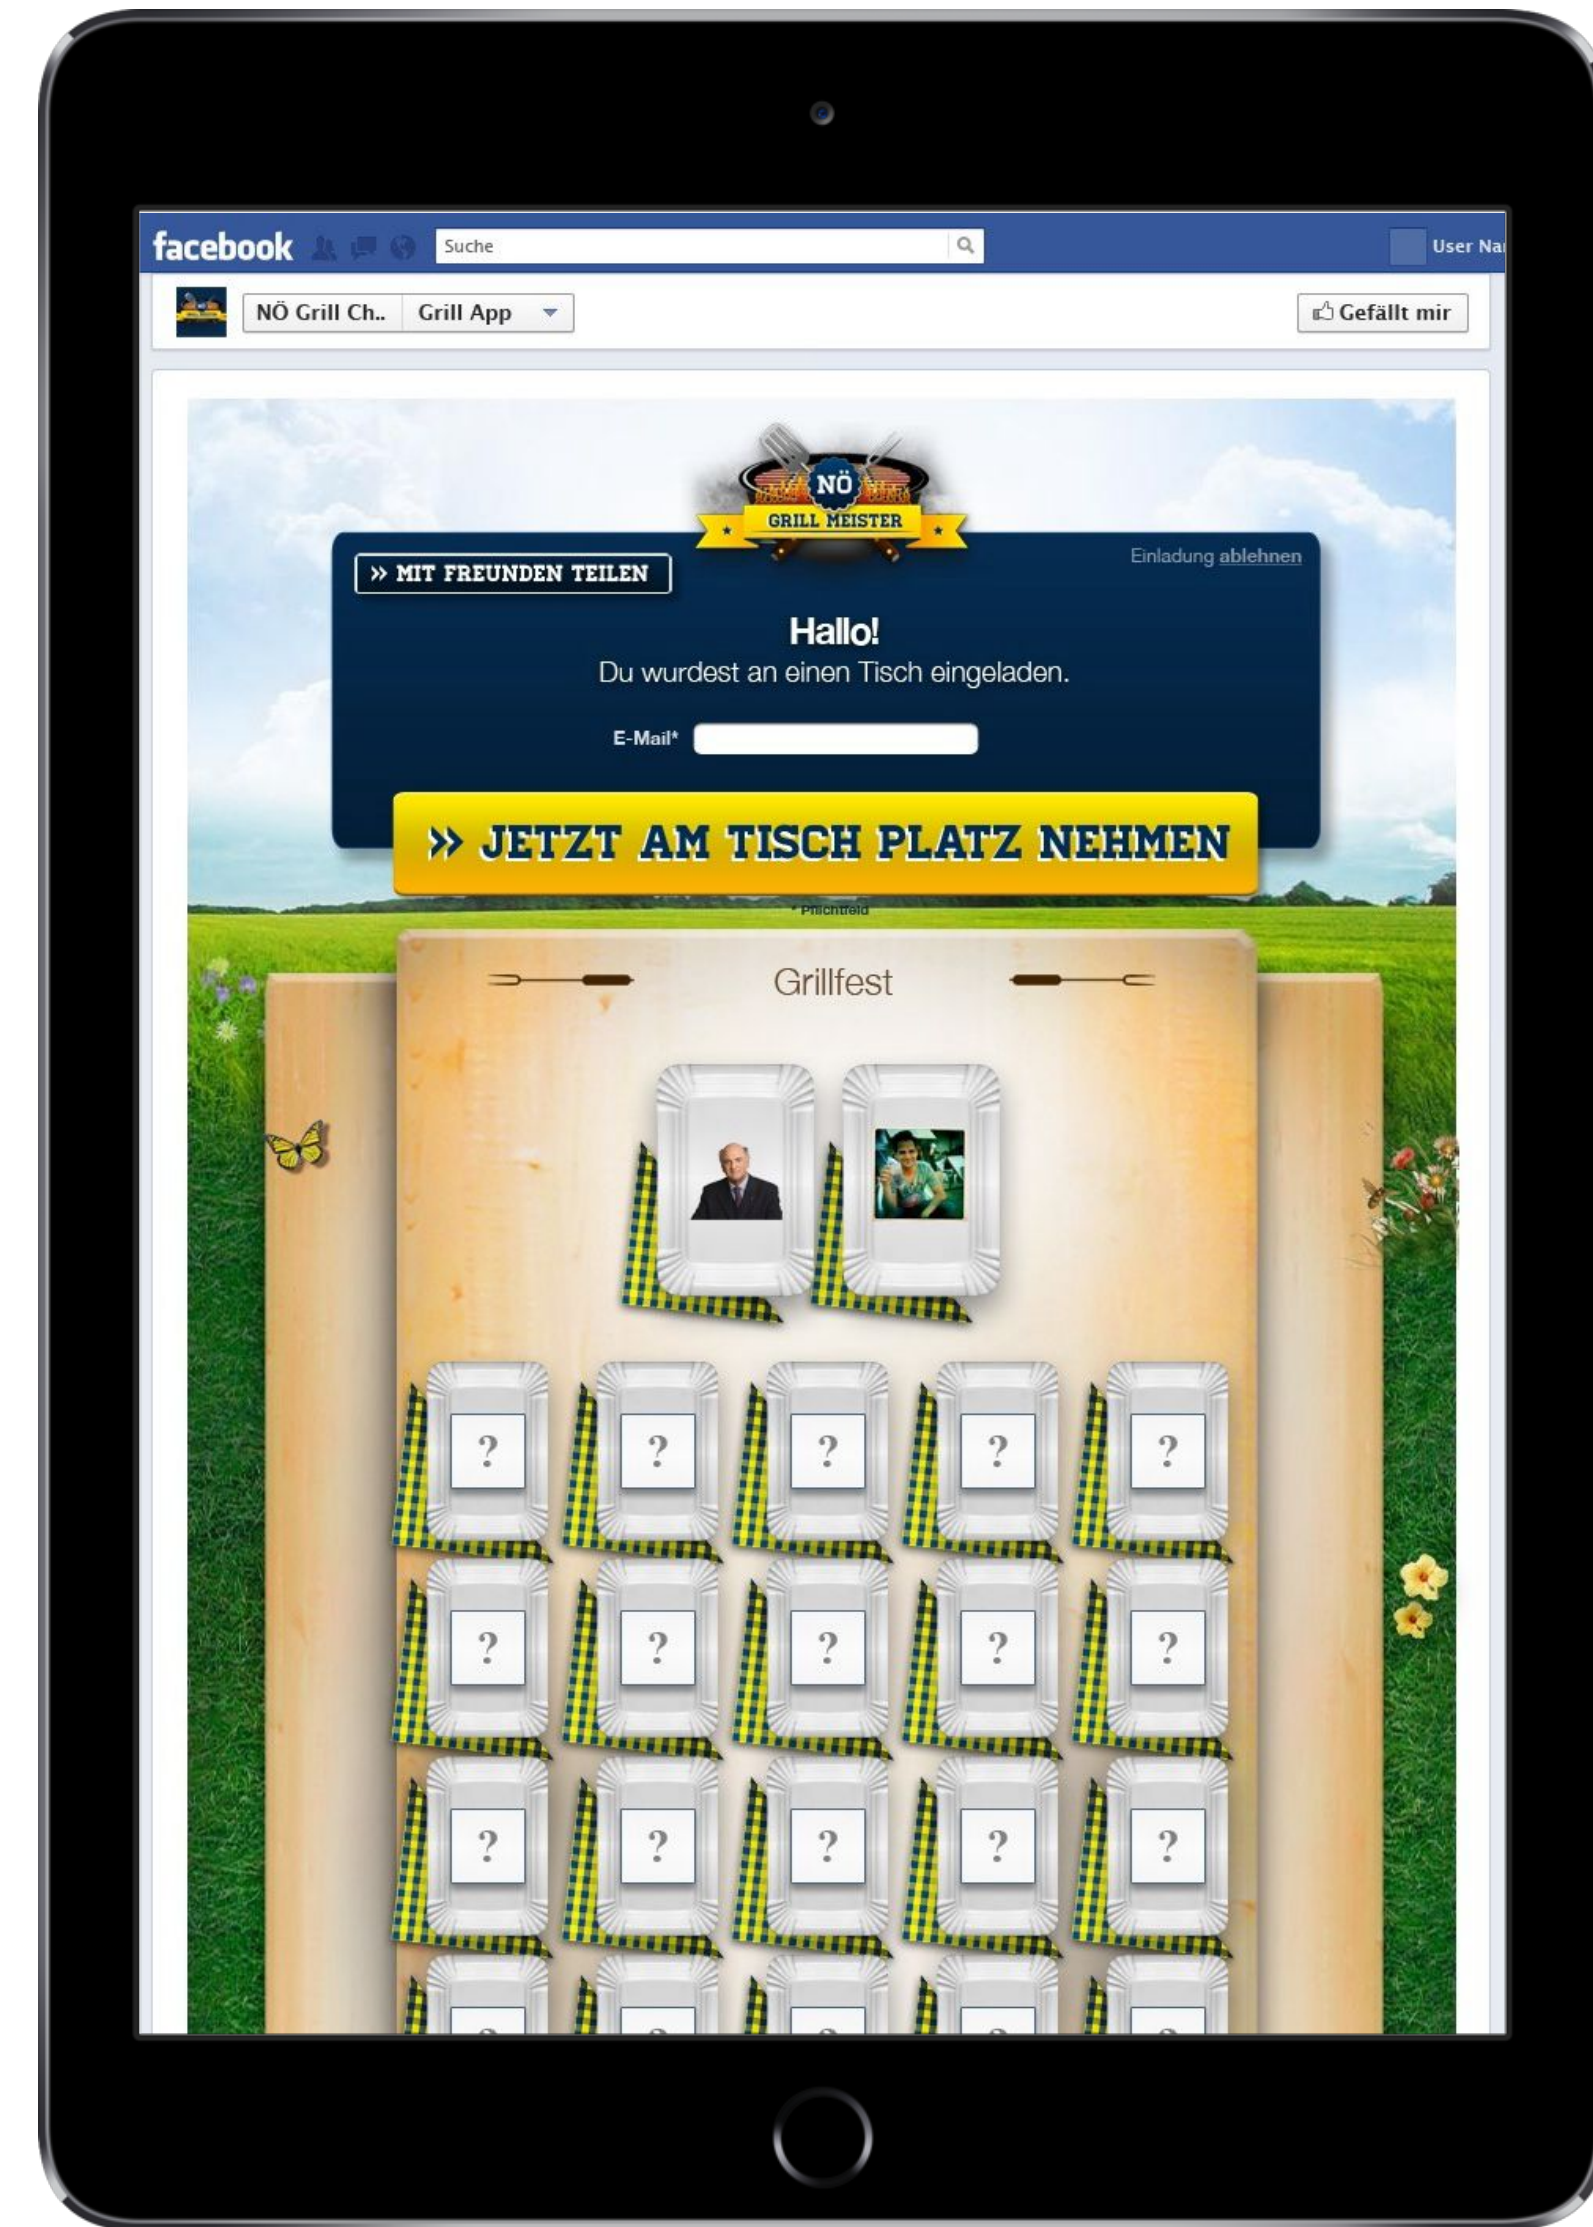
facebook Suche

User Na

NÖ Grill Ch.. Grill App

Gefällt mir

NÖ GRILL MEISTER

» MIT FREUNDEN TEILEN

Einladung ablehnen

Hallo!

Du wurdest an einen Tisch eingeladen.

E-Mail*

» JETZT AM TISCH PLATZ NEHMEN

* Pflichtfeld

Grillfest

?

?

?

?

?

?

?

?

?

?

?

?

?

?

?